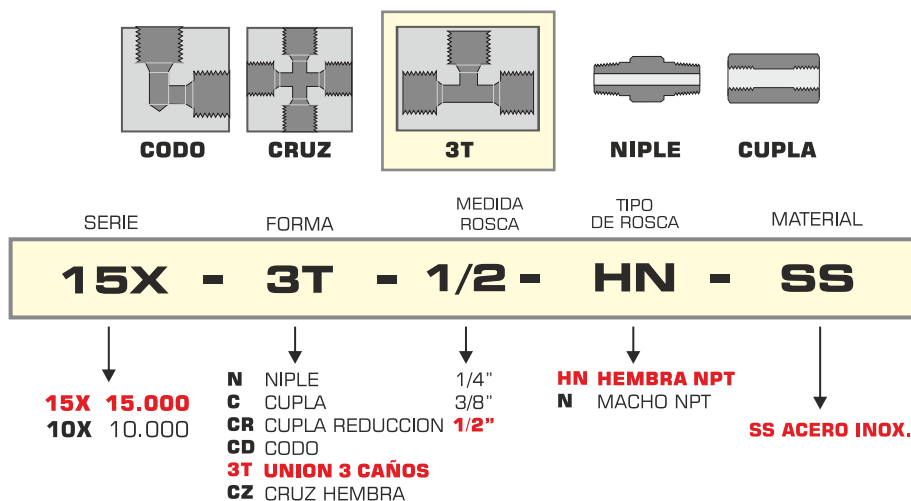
CODO
CRUZ
3T
NIPLE
CUPLA

SERIE
FORMA
MEDIDA ROSCA
TIPO DE ROSCA
MATERIAL

15X - 3T - 1/2 - HN - SS

15X 15.000
10X 10.000

N NIPLE
C CUPLA
CR CUPLA REDUCCION
CD CODO
3T UNION 3 CAÑOS
CZ CRUZ HEMBRA

1/4"
3/8"
1/2"

HN HEMBRA NPT
N MACHO NPT

SS ACERO INOX.